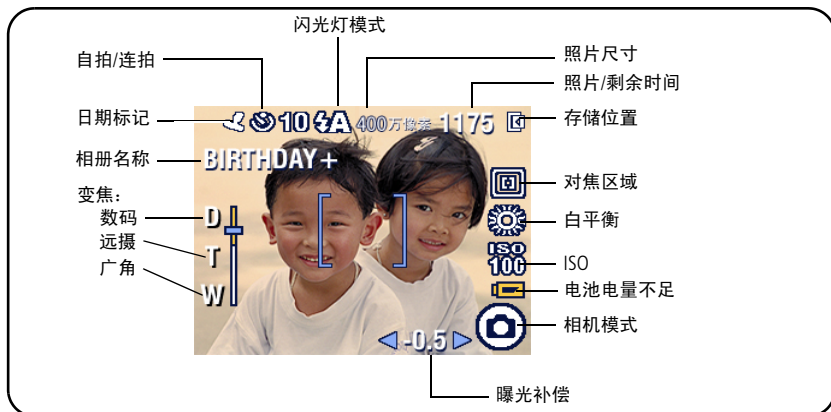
闪光灯模式

自拍/连拍

照片尺寸

照片/剩余时间

日期标记

存储位置

相册名称

对焦区域

变焦:

数码

白平衡

远摄

ISO

广角

电池电量不足

相机模式

曝光补偿

10 400万像素 1175

BIRTHDAY+

D

T

W

ISO 100

-0.5